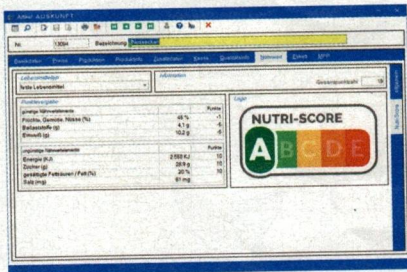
ANF-AUSKUNFT

Nr. 13094 Bezeichnung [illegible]

Lebensmittel
feste Lebensmittel

Allergene
Gesamtpunkte 19

Positive Nährstoffe
Punkte
Früchte, Gemüse, Nüsse (%) 45 % -1
Ballaststoffe (g) 4,1 g -4
Eiweiß (g) 10,2 g -5

Negative Nährstoffe
Punkte
Energie (kJ) 2 550 kJ 10
Zucker (g) 28,9 g 10
gesättigte Fettsäuren / Fett (%) 20 % 10
Salz (mg) 61 mg 0

Logo

NUTRI-SCORE
A B C D E